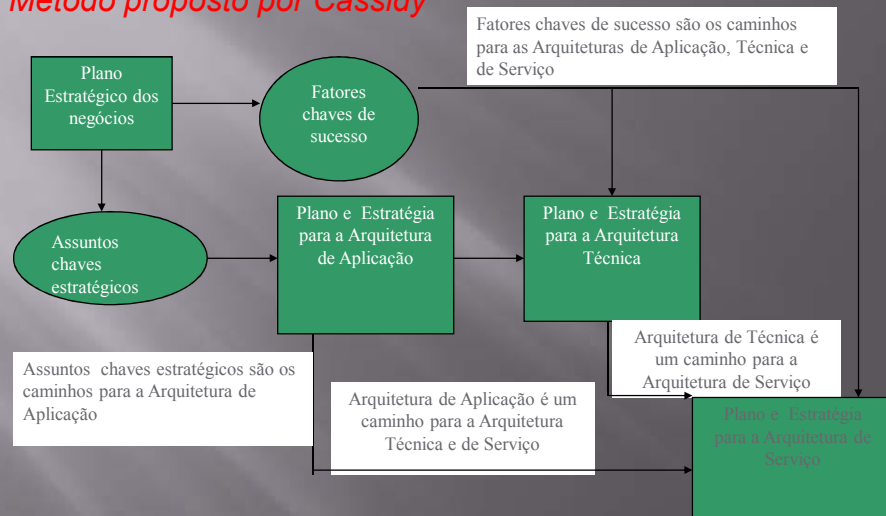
Método proposto por Cassidy

Fatores chaves de sucesso são os caminhos para as Arquiteturas de Aplicação, Técnica e de Serviço

Plano Estratégico dos negócios

Fatores chaves de sucesso

Assuntos chaves estratégicos

Plano e Estratégia para a Arquitetura de Aplicação

Plano e Estratégia para a Arquitetura Técnica

Arquitetura de Técnica é um caminho para a Arquitetura de Serviço

Assuntos chaves estratégicos são os caminhos para a Arquitetura de Aplicação

Arquitetura de Aplicação é um caminho para a Arquitetura Técnica e de Serviço

Plano e Estratégia para a Arquitetura de Serviço